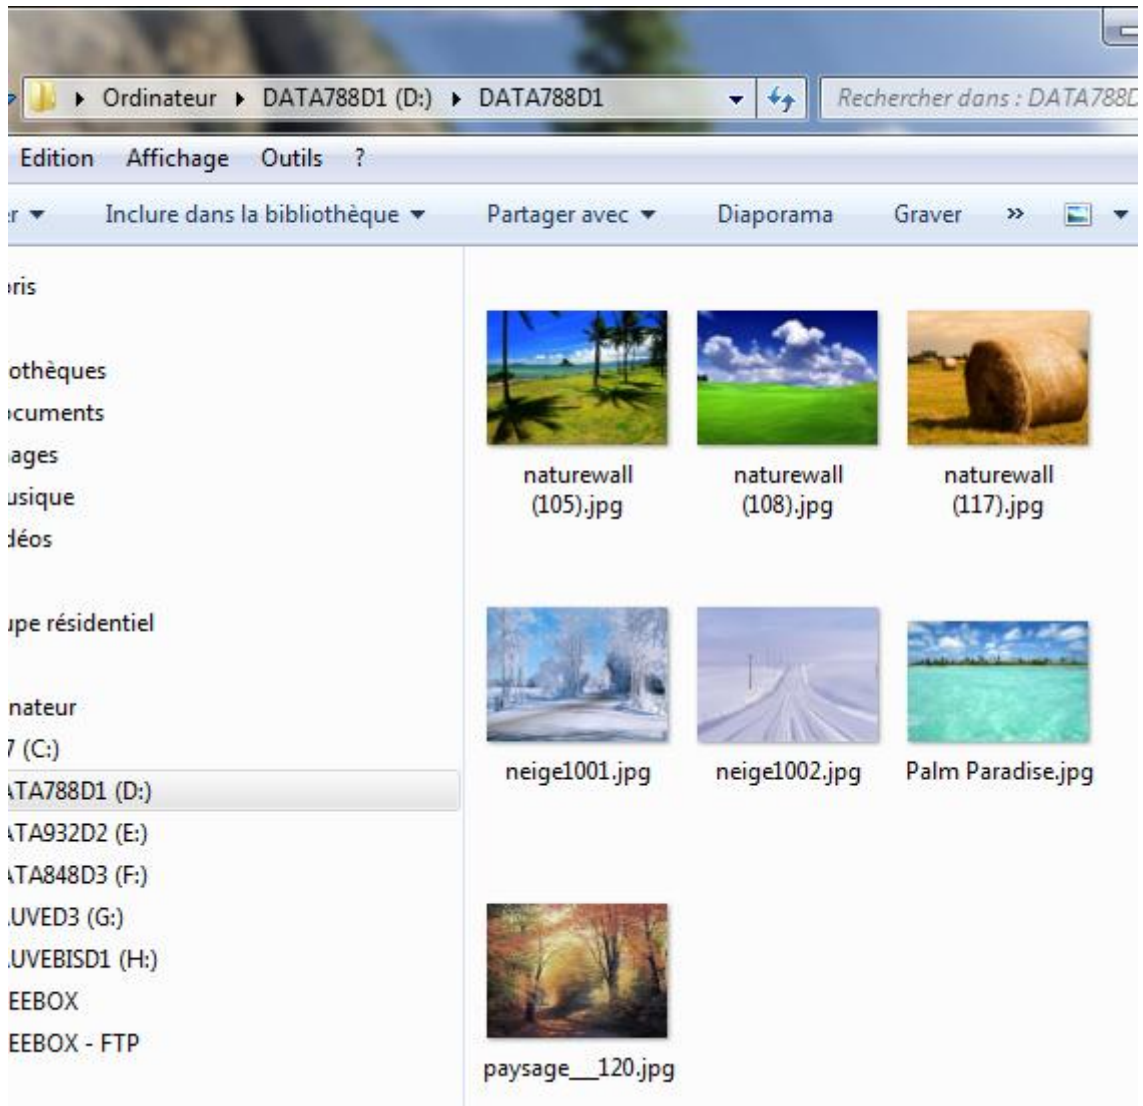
▸ Ordinateur ▸ DATA788D1 (D:) ▸ DATA788D1

Rechercher dans : DATA788D

Edition Affichage Outils ?

r ▾ Inclure dans la bibliothèque ▾ Partager avec ▾ Diaporama Graver »

ris

othèques
cuments
ages
usique
déos

upe résidentiel

nateur
7 (C:)
ATA788D1 (D:)
ATA932D2 (E:)
ATA848D3 (F:)
UVED3 (G:)
UVEBISD1 (H:)
EEBOX
EEBOX - FTP

naturewall (105).jpg

naturewall (108).jpg

naturewall (117).jpg

neige1001.jpg

neige1002.jpg

Palm Paradise.jpg

paysage__120.jpg